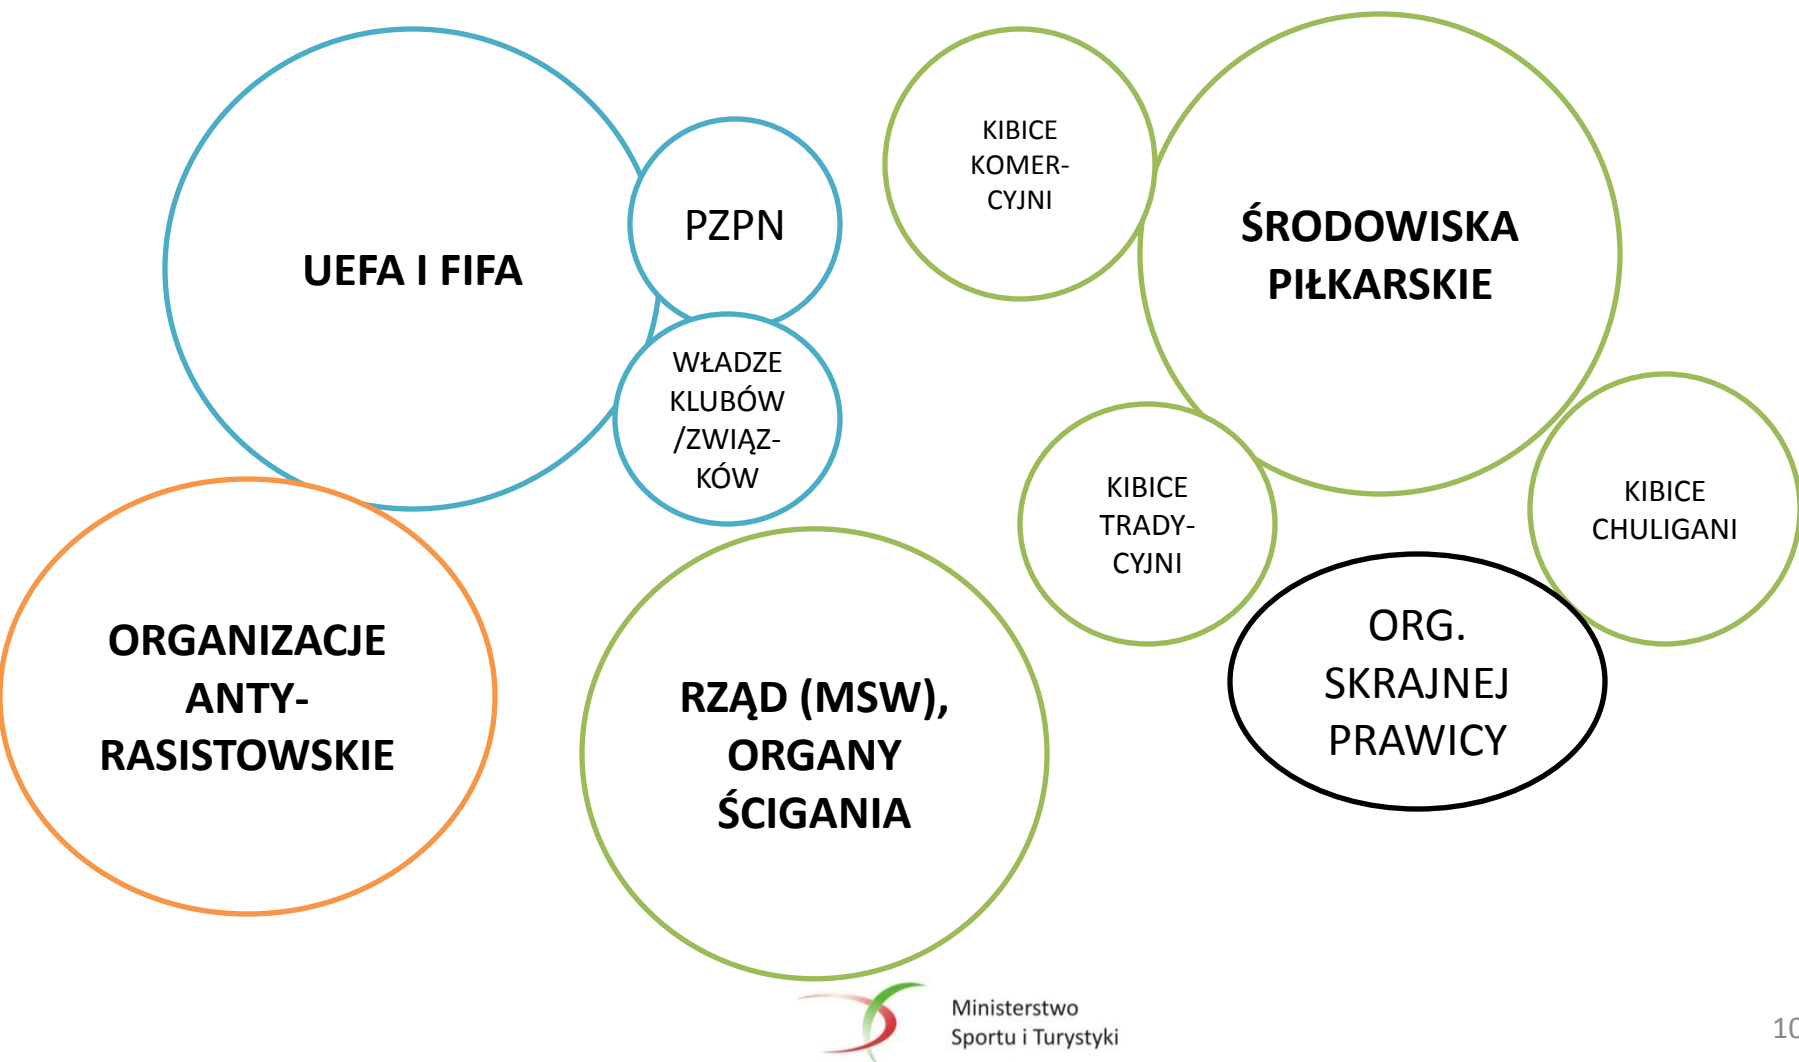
UEFA I FIFA

PZPN

WŁADZE KLUBÓW /ZWIĄZKÓW

KIBICE KOMERCYJNI

ŚRODOWISKA PIŁKARSKIE

KIBICE TRADYCYJNI

KIBICE CHULIGANI

ORG. SKRAJNEJ PRAWICY

ORGANIZACJE ANTY-RASISTOWSKIE

RZĄD (MSW), ORGANY ŚCIGANIA

Ministerstwo Sportu i Turystyki

10